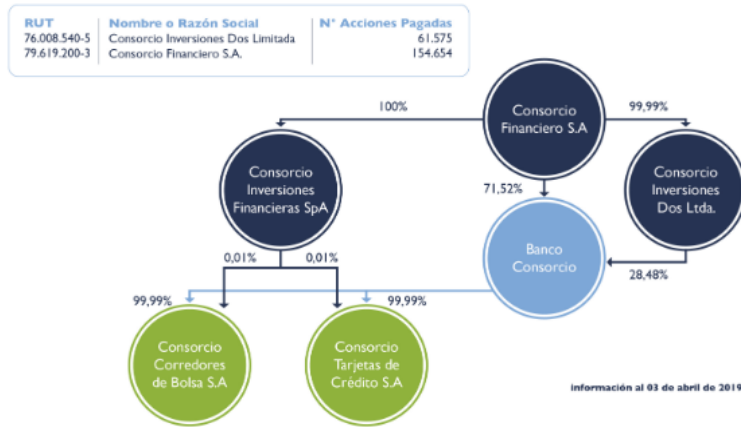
| RUT | Nombre o Razón Social | N° Acciones Pagadas |
|---|---|---|
| 76.008.540-5 | Consorcio Inversiones Dos Limitada | 61.575 |
| 79.619.200-3 | Consorcio Financiero S.A. | 154.654 |

100%

Consorcio Financiero S.A

99,99%

Consorcio Inversiones Financieras SpA

71,52%

Consorcio Inversiones Dos Ltda.

Banco Consorcio

28,48%

0,01%

0,01%

99,99%

99,99%

Consorcio Corredores de Bolsa S.A

Consorcio Tarjetas de Crédito S.A

información al 03 de abril de 2019